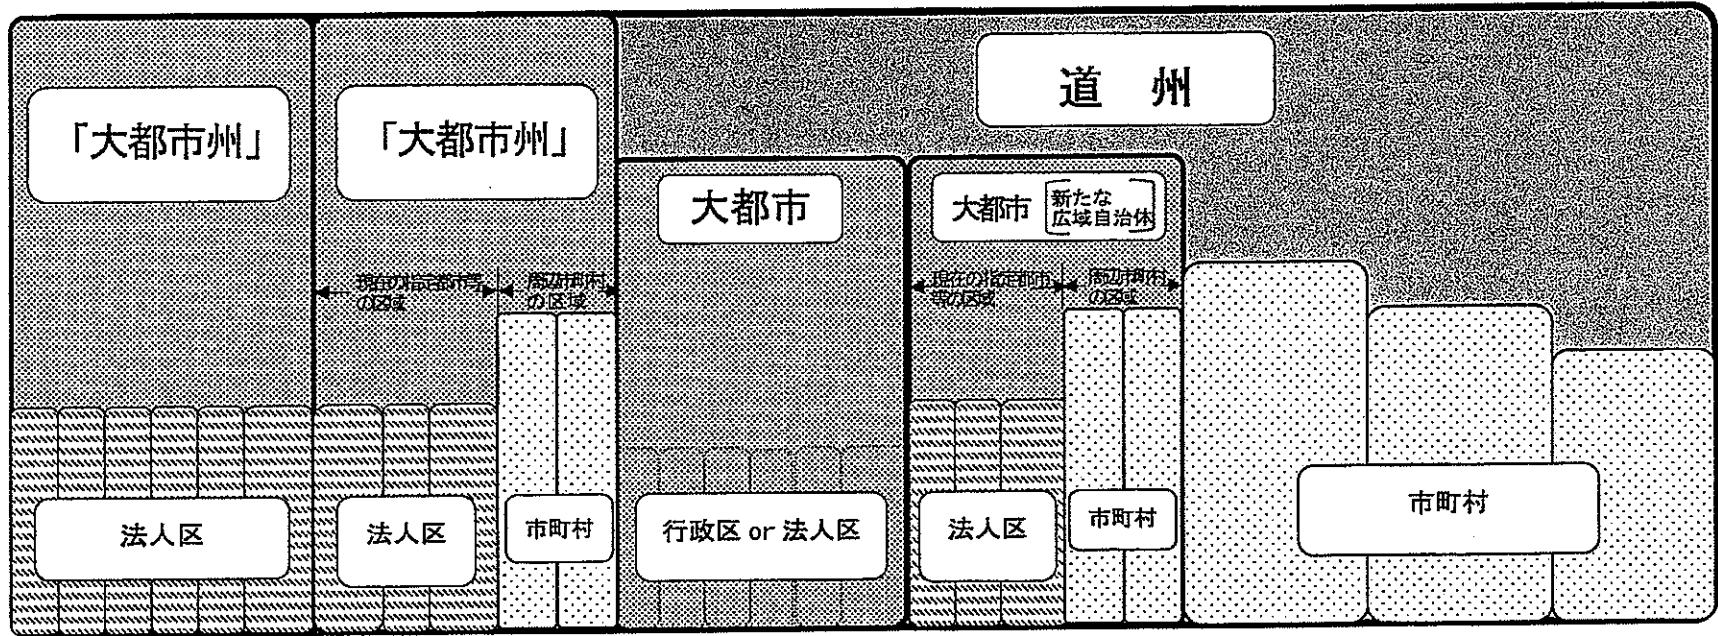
「大都市州」

「大都市州」

道　州

大都市

大都市　新たな広域自治体

現在の指定都市等の区域

周辺市町村の区域

現在の指定都市等の区域

周辺市町村の区域

法人区

法人区

市町村

行政区 or 法人区

法人区

市町村

市町村